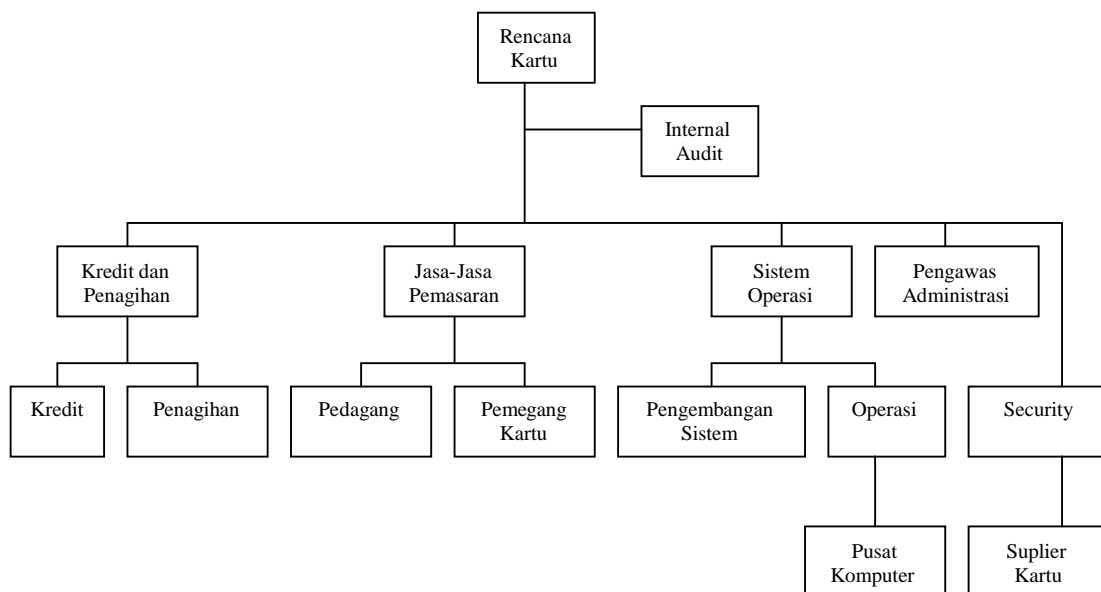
Rencana Kartu

Internal Audit

Kredit dan Penagihan

Jasa-Jasa Pemasaran

Sistem Operasi

Pengawas Administrasi

Kredit

Penagihan

Pedagang

Pemegang Kartu

Pengembangan Sistem

Operasi

Security

Pusat Komputer

Suplier Kartu